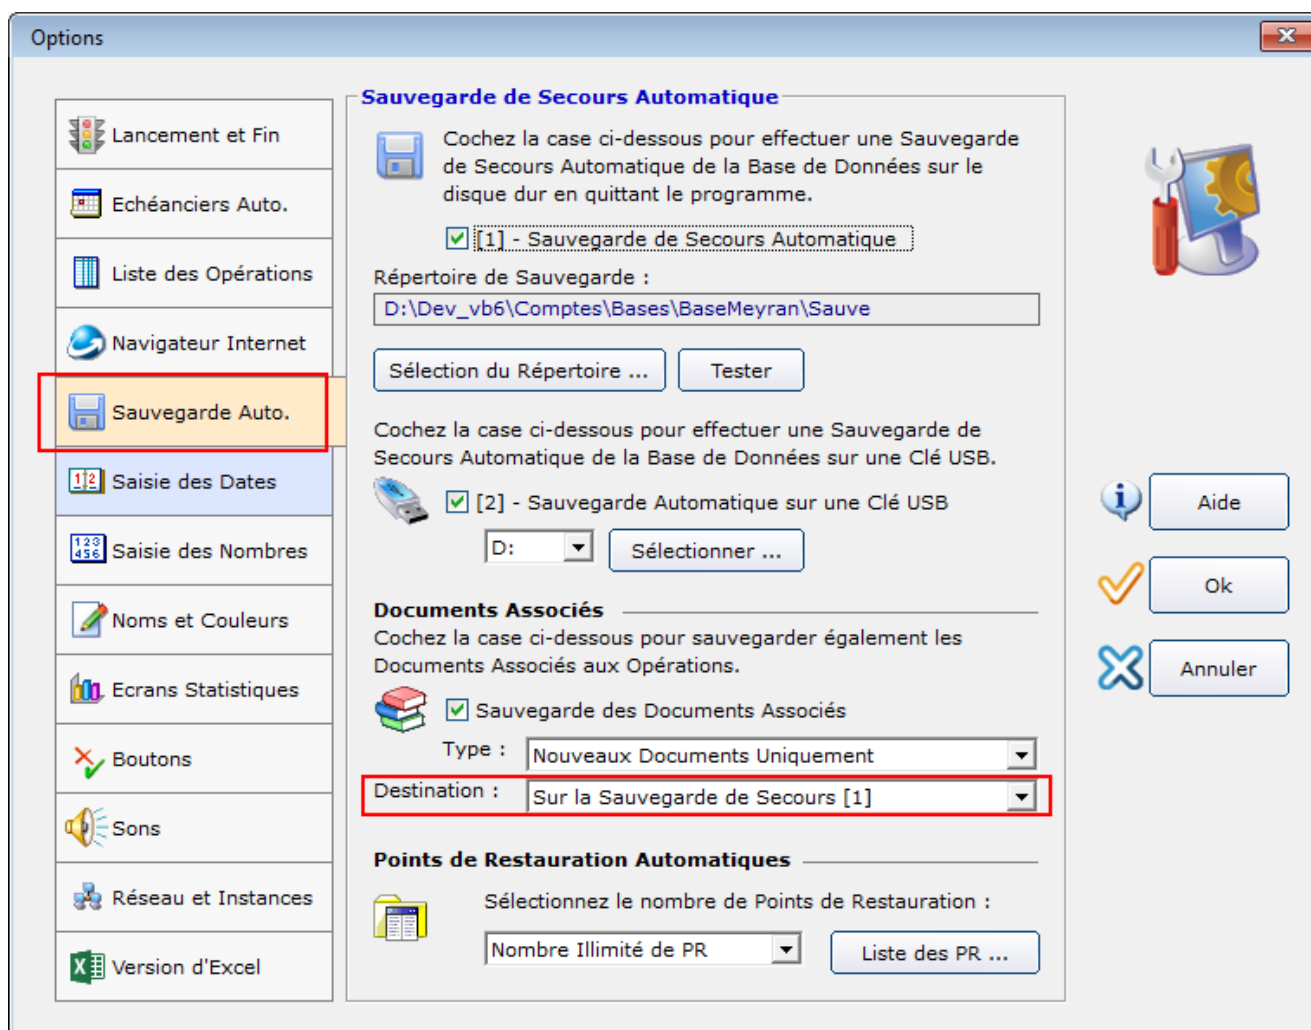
Options

Lancement et Fin
Echéanciers Auto.
Liste des Opérations
Navigateur Internet
Sauvegarde Auto.
Saisie des Dates
Saisie des Nombres
Noms et Couleurs
Ecrans Statistiques
Boutons
Sons
Réseau et Instances
Version d'Excel

Sauvegarde de Secours Automatique

Cochez la case ci-dessous pour effectuer une Sauvegarde de Secours Automatique de la Base de Données sur le disque dur en quittant le programme.

[1] - Sauvegarde de Secours Automatique

Répertoire de Sauvegarde :

D:\Dev_vb6\Comptes\Bases\BaseMeyran\Sauve

Sélection du Répertoire ...
Tester

Cochez la case ci-dessous pour effectuer une Sauvegarde de Secours Automatique de la Base de Données sur une Clé USB.

[2] - Sauvegarde Automatique sur une Clé USB

D:
Sélectionner ...

Documents Associés

Cochez la case ci-dessous pour sauvegarder également les Documents Associés aux Opérations.

Sauvegarde des Documents Associés

Type : Nouveaux Documents Uniquement

Destination : Sur la Sauvegarde de Secours [1]

Points de Restauration Automatiques

Sélectionnez le nombre de Points de Restauration :

Nombre Illimité de PR
Liste des PR ...

Aide
Ok
Annuler